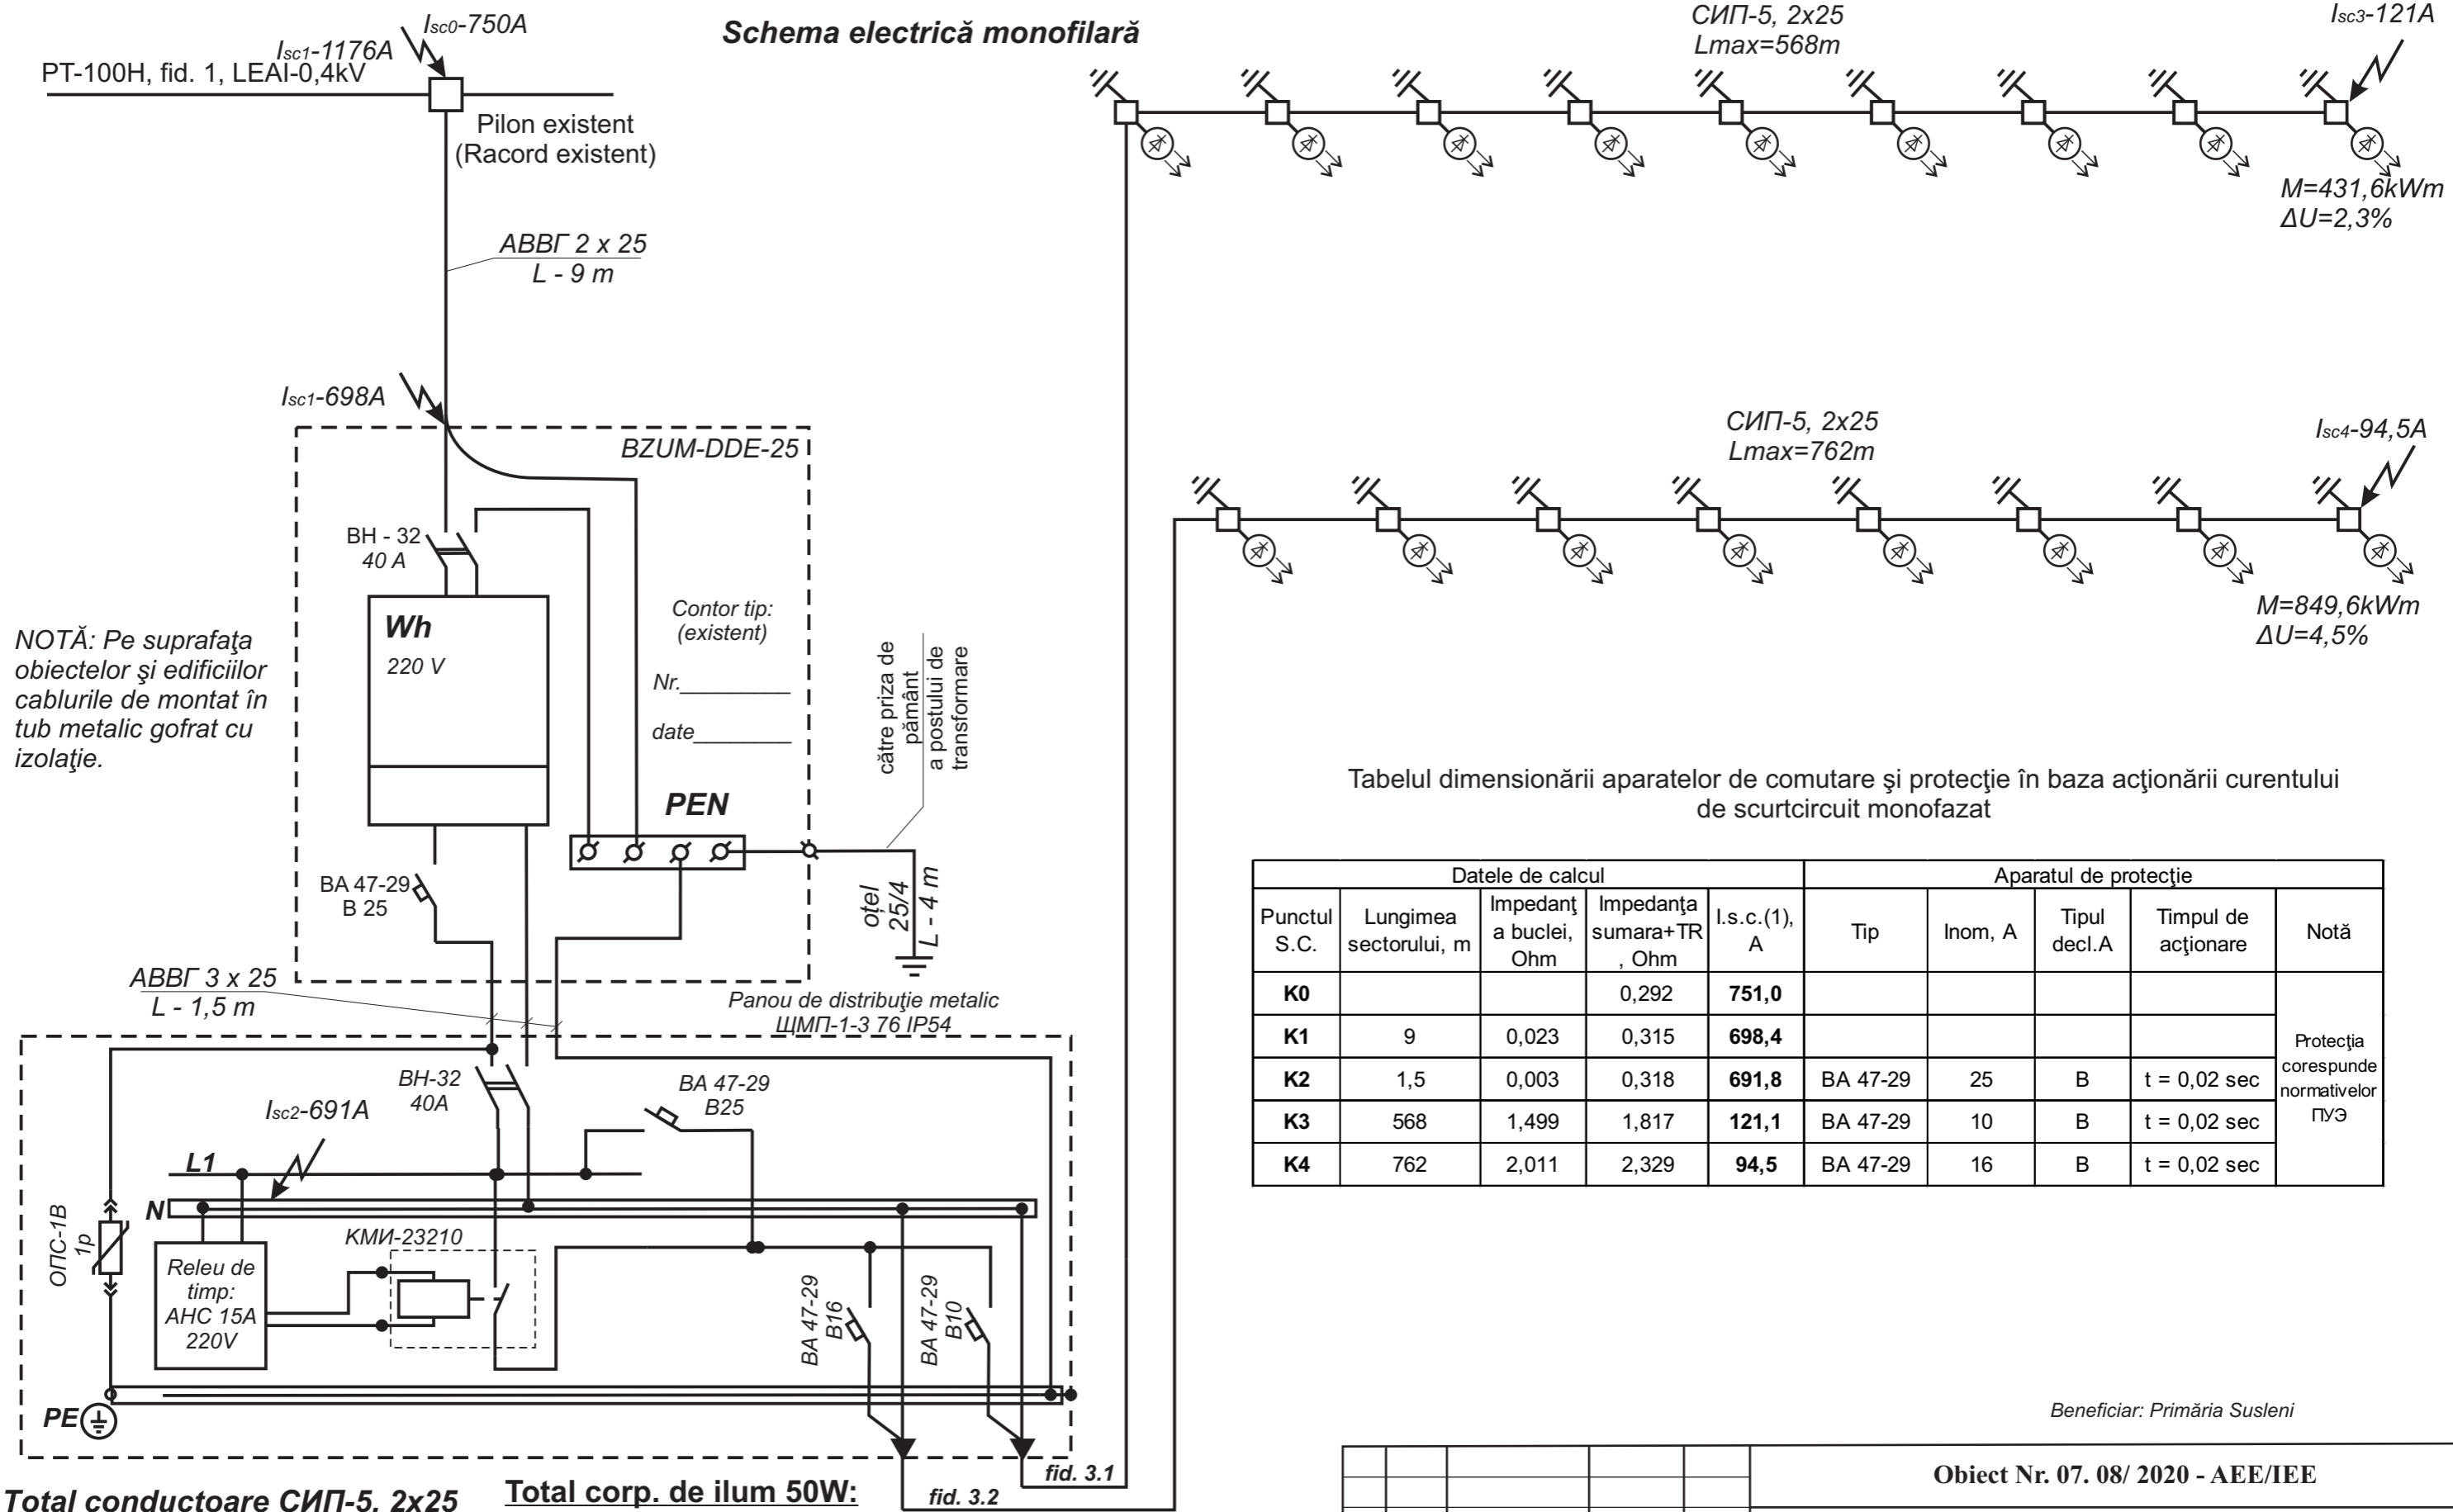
Schema electrică monofilară

$I_{sc0}$-750A
$I_{sc1}$-1176A
PT-100H, fid. 1, LEAI-0,4kV
Pilon existent
(Racord existent)

АВВГ 2 x 25
L - 9 m

$I_{sc1}$-698A

BZUM-DDE-25

ВН - 32
40 A

Wh
220 V

Contor tip:
(existent)
Nr.________
date________

PEN

către priza de pământ a postului de transformare

oţel 25/4
L - 4 m

BA 47-29
B 25

NOTĂ: Pe suprafaţa obiectelor şi edificiilor cablurile de montat în tub metalic gofrat cu izolaţie.

АВВГ 3 x 25
L - 1,5 m

Panou de distribuţie metalic
ЩМП-1-3 76 IP54

ВН-32
40A

BA 47-29
B25

$I_{sc2}$-691A

L1
N

ОПС-1В
1p

Releu de timp:
АНС 15А
220V

КМИ-23210

BA 47-29
B16

BA 47-29
B10

PE

fid. 3.1
fid. 3.2

Total conductoare СИП-5, 2x25
Total corp. de ilum 50W:

СИП-5, 2x25
Lmax=568m
$I_{sc3}$-121A
M=431,6kWm
ΔU=2,3%

СИП-5, 2x25
Lmax=762m
$I_{sc4}$-94,5A
M=849,6kWm
ΔU=4,5%

Tabelul dimensionării aparatelor de comutare şi protecţie în baza acţionării curentului de scurtcircuit monofazat

| Datele de calcul | | | | | Aparatul de protecţie | | | | |
|---|---|---|---|---|---|---|---|---|---|
| Punctul S.C. | Lungimea sectorului, m | Impedanţa buclei, Ohm | Impedanţa sumara+TR, Ohm | I.s.c.(1), A | Tip | Inom, A | Tipul decl.A | Timpul de acţionare | Notă |
| K0 | | | 0,292 | 751,0 | | | | | Protecţia corespunde normativelor ПУЭ |
| K1 | 9 | 0,023 | 0,315 | 698,4 | | | | | |
| K2 | 1,5 | 0,003 | 0,318 | 691,8 | BA 47-29 | 25 | B | t = 0,02 sec | |
| K3 | 568 | 1,499 | 1,817 | 121,1 | BA 47-29 | 10 | B | t = 0,02 sec | |
| K4 | 762 | 2,011 | 2,329 | 94,5 | BA 47-29 | 16 | B | t = 0,02 sec | |

Beneficiar: Primăria Susleni

Obiect Nr. 07. 08/ 2020 - AEE/IEE